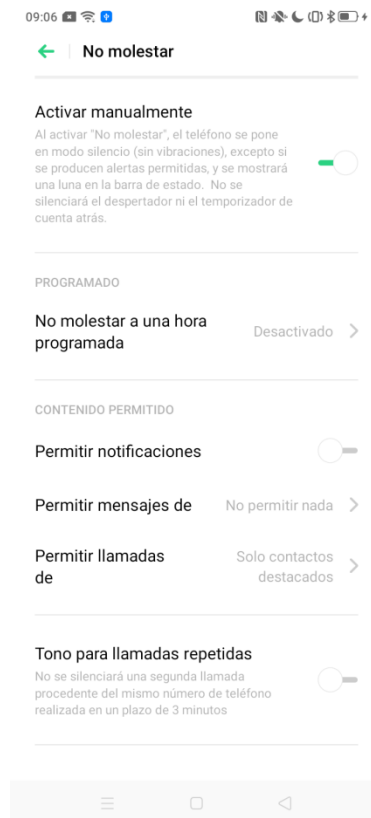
09:06

No molestar

Activar manualmente
Al activar "No molestar", el teléfono se pone en modo silencio (sin vibraciones), excepto si se producen alertas permitidas, y se mostrará una luna en la barra de estado. No se silenciará el despertador ni el temporizador de cuenta atrás.

PROGRAMADO

No molestar a una hora programada
Desactivado

CONTENIDO PERMITIDO

Permitir notificaciones

Permitir mensajes de
No permitir nada

Permitir llamadas de
Solo contactos destacados

Tono para llamadas repetidas
No se silenciará una segunda llamada procedente del mismo número de teléfono realizada en un plazo de 3 minutos